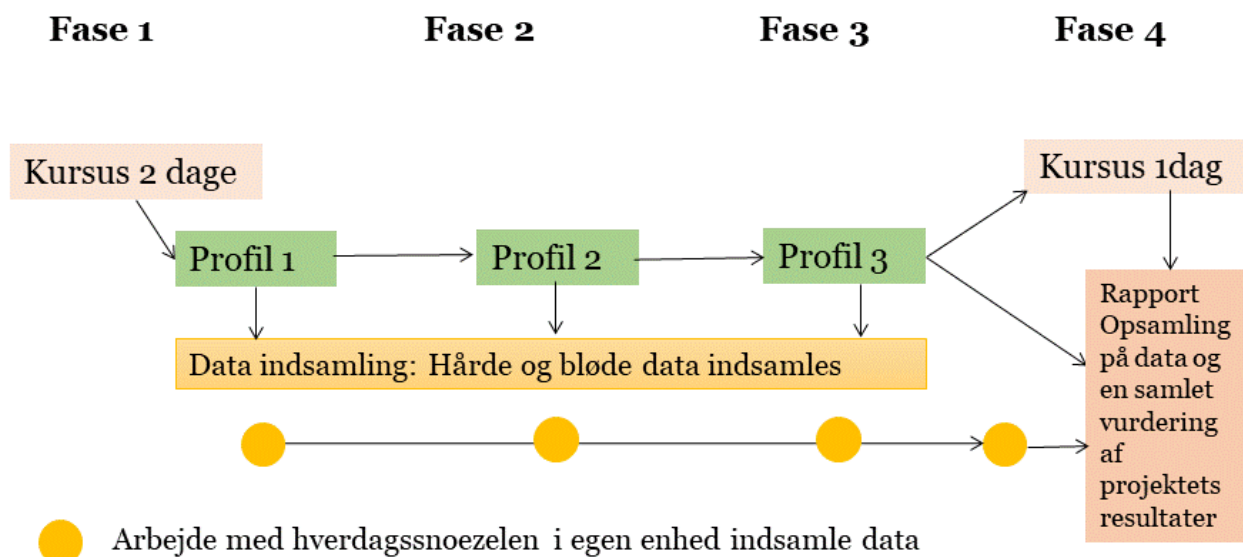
Fase 1 Fase 2 Fase 3 Fase 4

Kursus 2 dage

Kursus 1dag

Profil 1

Profil 2

Profil 3

Rapport Opsamling på data og en samlet vurdering af projektets resultater

Data indsamling: Hårde og bløde data indsamles

Arbejde med hverdagssnoezelen i egen enhed indsamle data